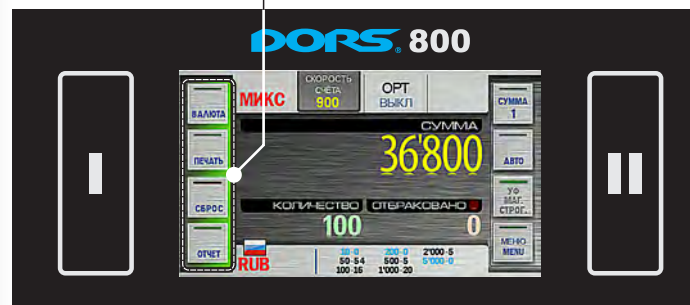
DORS. 800

ВАЛЮТА
ПЕЧАТЬ
СБРОС
ОТЧЕТ

МИКС
СКОРОСТЬ СЧЕТА 900
ОРТ ВЫКЛ

СУММА
36'800

КОЛИЧЕСТВО
100
ОТБРАКОВАНО
0

RUB
10 · 0
50 · 54
100 · 16
200 · 0
500 · 5
1'000 · 20
2'000 · 5
5'000 · 0

СУММА 1
АВТО
УФ МАГ. СТРОГ.
МЕНЮ MENU

I
II